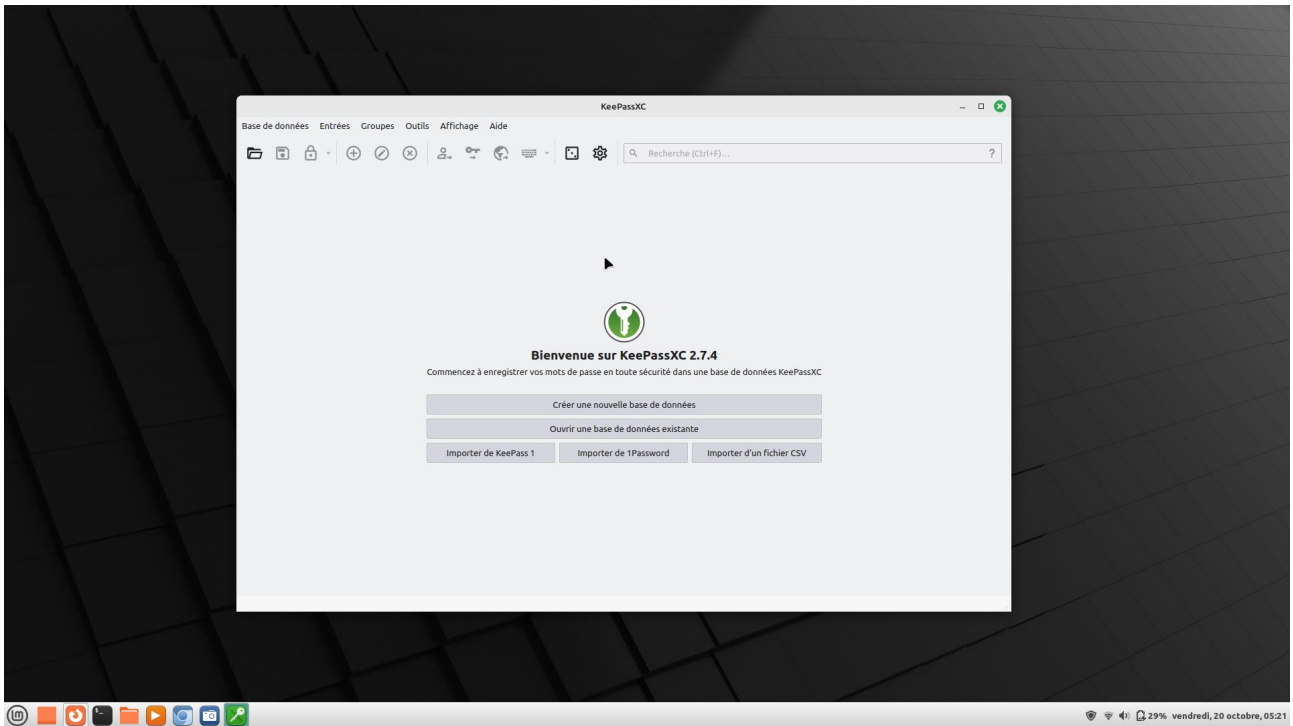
KeePassXC

Base de données Entrées Groupes Outils Affichage Aide

Recherche (Ctrl+F)...

?

Bienvenue sur KeePassXC 2.7.4

Commencez à enregistrer vos mots de passe en toute sécurité dans une base de données KeePassXC

Créer une nouvelle base de données

Ouvrir une base de données existante

Importer de KeePass 1

Importer de 1Password

Importer d'un fichier CSV

29% vendredi, 20 octobre, 05:21